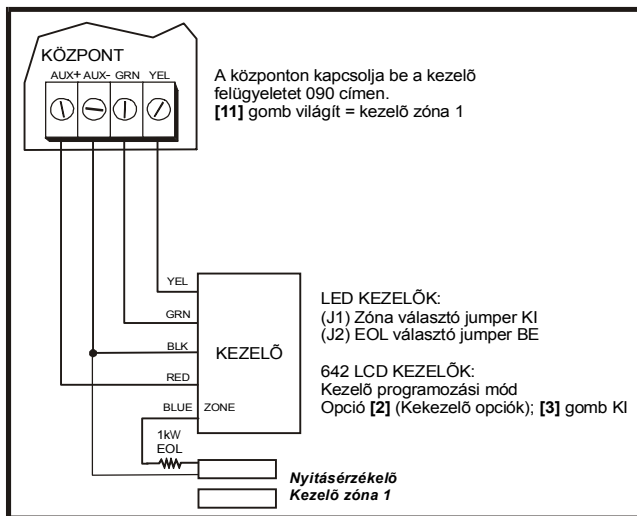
KÖZPONT

AUX+ AUX- GRN YEL

A központon kapcsolja be a kezelõ felügyeletet 090 címen.
**[11]** gomb világít = kezelõ zóna 1

YEL

GRN

BLK

RED

BLUE

KEZELÕ

ZONE

1kW EOL

LED KEZELÕK:
(J1) Zóna választó jumper KI
(J2) EOL választó jumper BE

642 LCD KEZELÕK:
Kezelõ programozási mód
Opció **[2]** (Kekezelõ opciók); **[3]** gomb KI

*Nyitásérzékelõ*
*Kezelõ zóna 1*